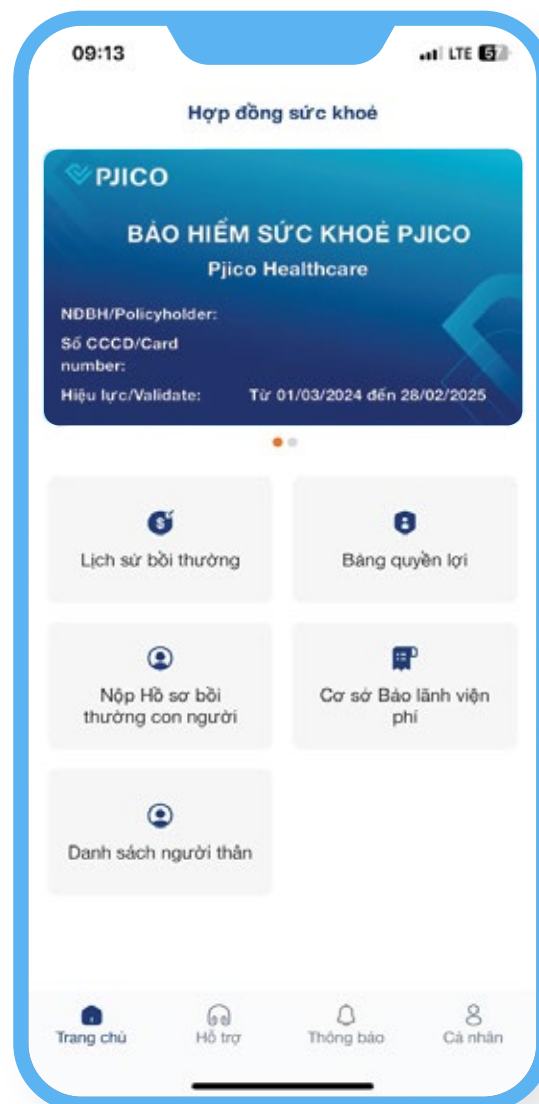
09:13

LTE 57

Hợp đồng sức khoẻ

PJICO

BẢO HIỂM SỨC KHOẺ PJICO

Pjico Healthcare

NĐBH/Policyholder:

Số CCCD/Card number:

Hiệu lực/Validate: Từ 01/03/2024 đến 28/02/2025

Lịch sử bồi thường

Bảng quyền lợi

Nộp Hồ sơ bồi thường con người

Cơ sở Bảo lãnh viện phí

Danh sách người thân

Trang chủ

Hỗ trợ

Thông báo

Cá nhân